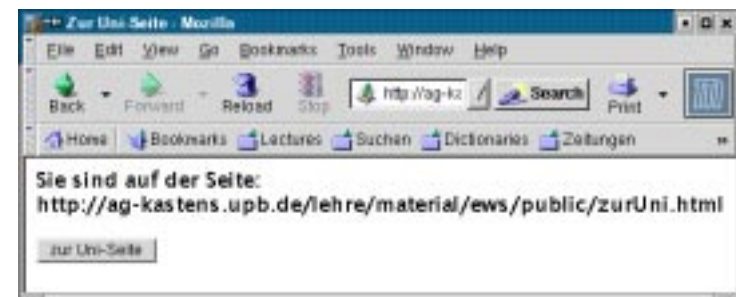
Zur Uni Seite - Mozilla

File Edit View Go Bookmarks Tools Window Help

Back Forward Reload Stop http://ag-ka Search Print

Home Bookmarks Lectures Suchen Dictionaries Zeitungen

Sie sind auf der Seite:
http://ag-kastens.upb.de/lehre/material/ews/public/zurUni.html

zur Uni-Seite